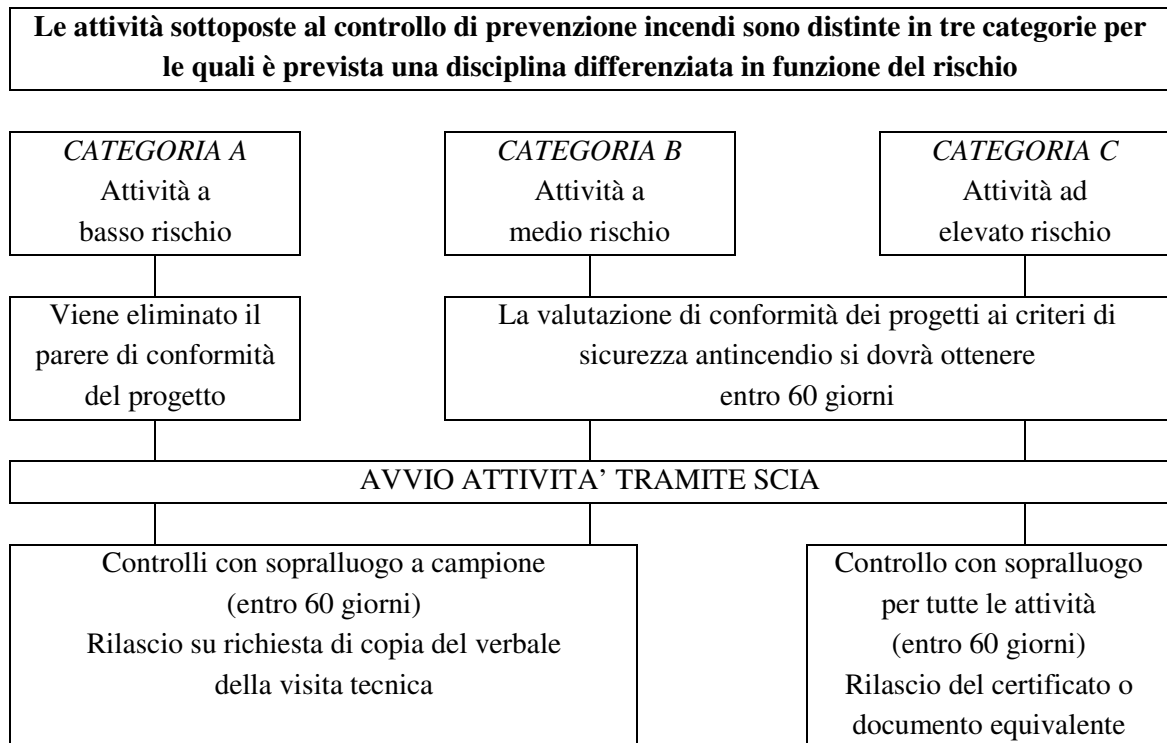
Le attività sottoposte al controllo di prevenzione incendi sono distinte in tre categorie per le quali è prevista una disciplina differenziata in funzione del rischio

CATEGORIA A
Attività a basso rischio

CATEGORIA B
Attività a medio rischio

CATEGORIA C
Attività ad elevato rischio

Viene eliminato il parere di conformità del progetto

La valutazione di conformità dei progetti ai criteri di sicurezza antincendio si dovrà ottenere entro 60 giorni

AVVIO ATTIVITA' TRAMITE SCIA

Controlli con sopralluogo a campione (entro 60 giorni) Rilascio su richiesta di copia del verbale della visita tecnica

Controllo con sopralluogo per tutte le attività (entro 60 giorni) Rilascio del certificato o documento equivalente